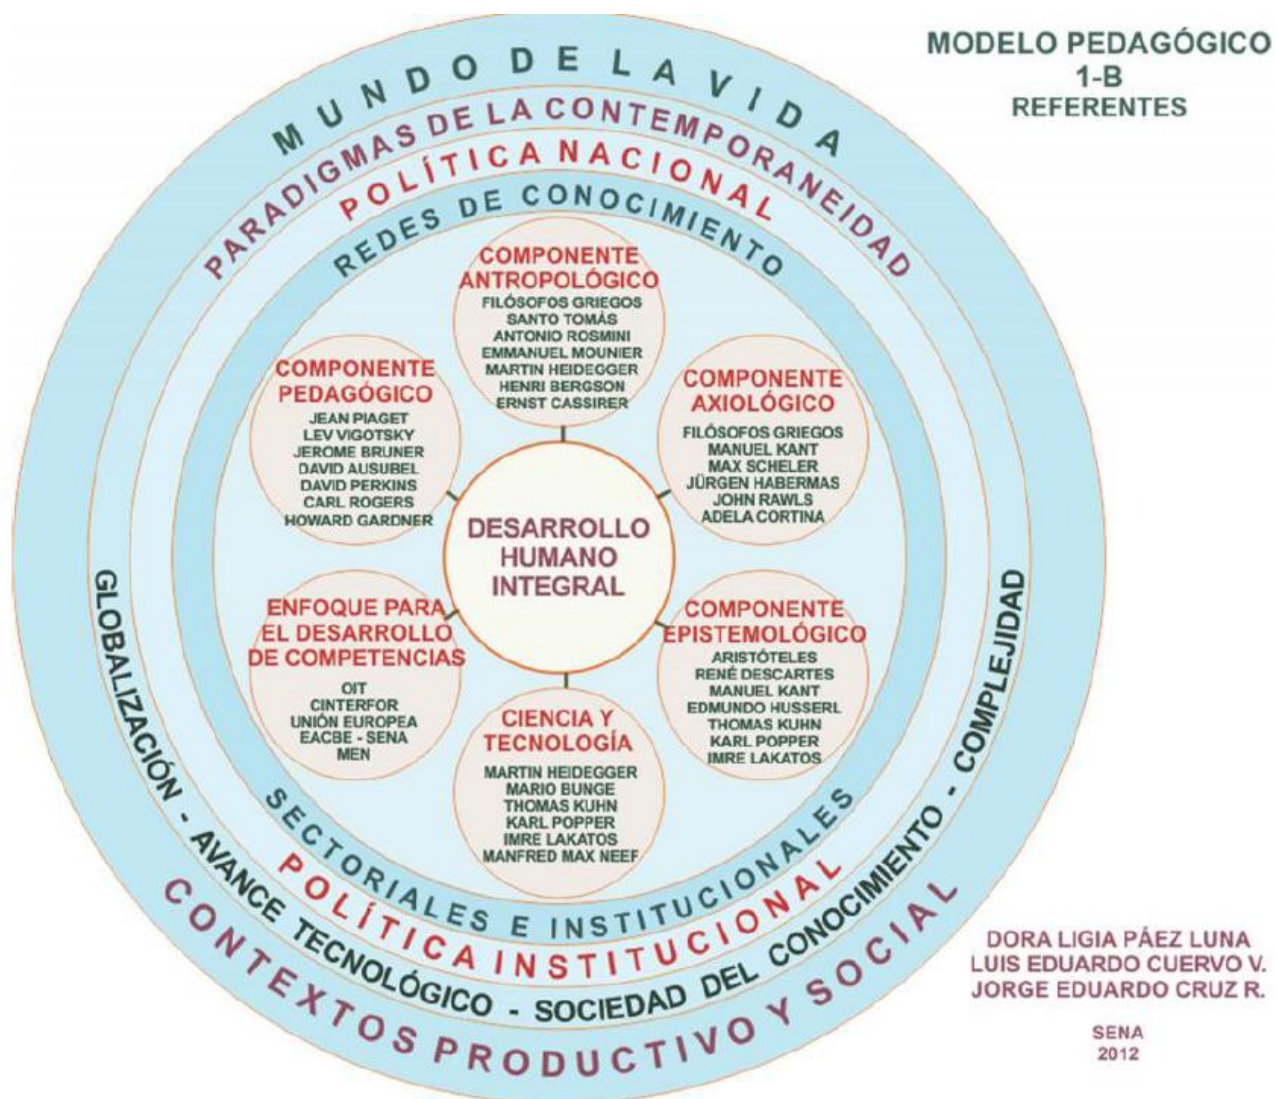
MODELO PEDAGÓGICO
1-B
REFERENTES

MUNDO DE LA VIDA
PARADIGMAS DE LA CONTEMPORANEIDAD
POLÍTICA NACIONAL
REDES DE CONOCIMIENTO

COMPONENTE ANTROPOLÓGICO
FILÓSOFOS GRIEGOS
SANTO TOMÁS
ANTONIO ROSMINI
EMMANUEL MOUNIER
MARTIN HEIDEGGER
HENRI BERGSON
ERNST CASSIRER

COMPONENTE PEDAGÓGICO
JEAN PIAGET
LEV VIGOTSKY
JEROME BRUNER
DAVID AUSUBEL
DAVID PERKINS
CARL ROGERS
HOWARD GARDNER

COMPONENTE AXIOLÓGICO
FILÓSOFOS GRIEGOS
MANUEL KANT
MAX SCHELER
JÜRGEN HABERMAS
JOHN RAWLS
ADELA CORTINA

DESARROLLO HUMANO INTEGRAL

ENFOQUE PARA EL DESARROLLO DE COMPETENCIAS
OIT
CINTERFOR
UNIÓN EUROPEA
EACBE - SENA
MEN

COMPONENTE EPISTEMOLÓGICO
ARISTÓTELES
RENÉ DESCARTES
MANUEL KANT
EDMUNDO HUSSERL
THOMAS KUHN
KARL POPPER
IMRE LAKATOS

CIENCIA Y TECNOLOGÍA
MARTIN HEIDEGGER
MARIO BUNGE
THOMAS KUHN
KARL POPPER
IMRE LAKATOS
MANFRED MAX NEEF

SECTORIALES E INSTITUCIONALES
POLÍTICA INSTITUCIONAL
GLOBALIZACIÓN - AVANCE TECNOLÓGICO - SOCIEDAD DEL CONOCIMIENTO - COMPLEJIDAD
CONTEXTOS PRODUCTIVO Y SOCIAL

DORA LIGIA PÁEZ LUNA
LUIS EDUARDO CUERVO V.
JORGE EDUARDO CRUZ R.

SENA
2012